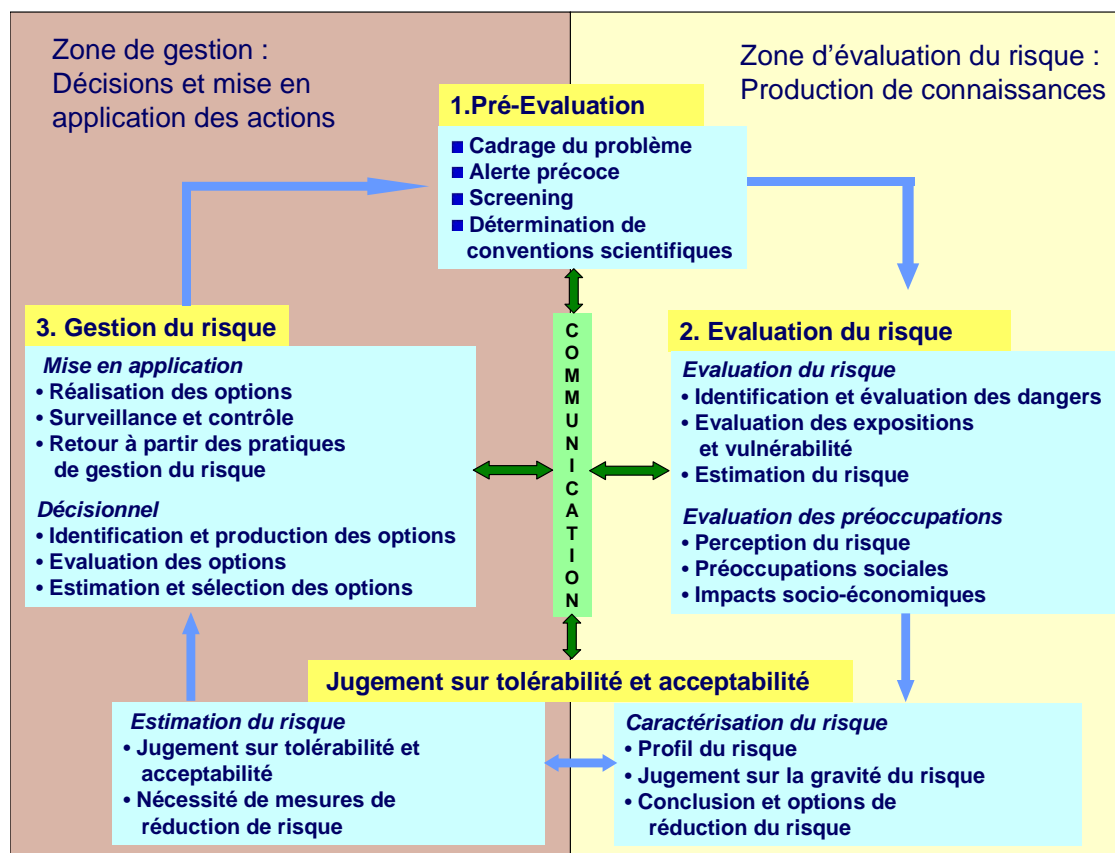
Zone de gestion :
Décisions et mise en application des actions

Zone d'évaluation du risque :
Production de connaissances

1.Pré-Evaluation

■ Cadrage du problème
■ Alerte précoce
■ Screening
■ Détermination de conventions scientifiques

3. Gestion du risque

Mise en application
• Réalisation des options
• Surveillance et contrôle
• Retour à partir des pratiques de gestion du risque

Décisionnel
• Identification et production des options
• Evaluation des options
• Estimation et sélection des options

COMMUNICATION

2. Evaluation du risque

Evaluation du risque
• Identification et évaluation des dangers
• Evaluation des expositions et vulnérabilité
• Estimation du risque

Evaluation des préoccupations
• Perception du risque
• Préoccupations sociales
• Impacts socio-économiques

Jugement sur tolérabilité et acceptabilité

Estimation du risque
• Jugement sur tolérabilité et acceptabilité
• Nécessité de mesures de réduction de risque

Caractérisation du risque
• Profil du risque
• Jugement sur la gravité du risque
• Conclusion et options de réduction du risque